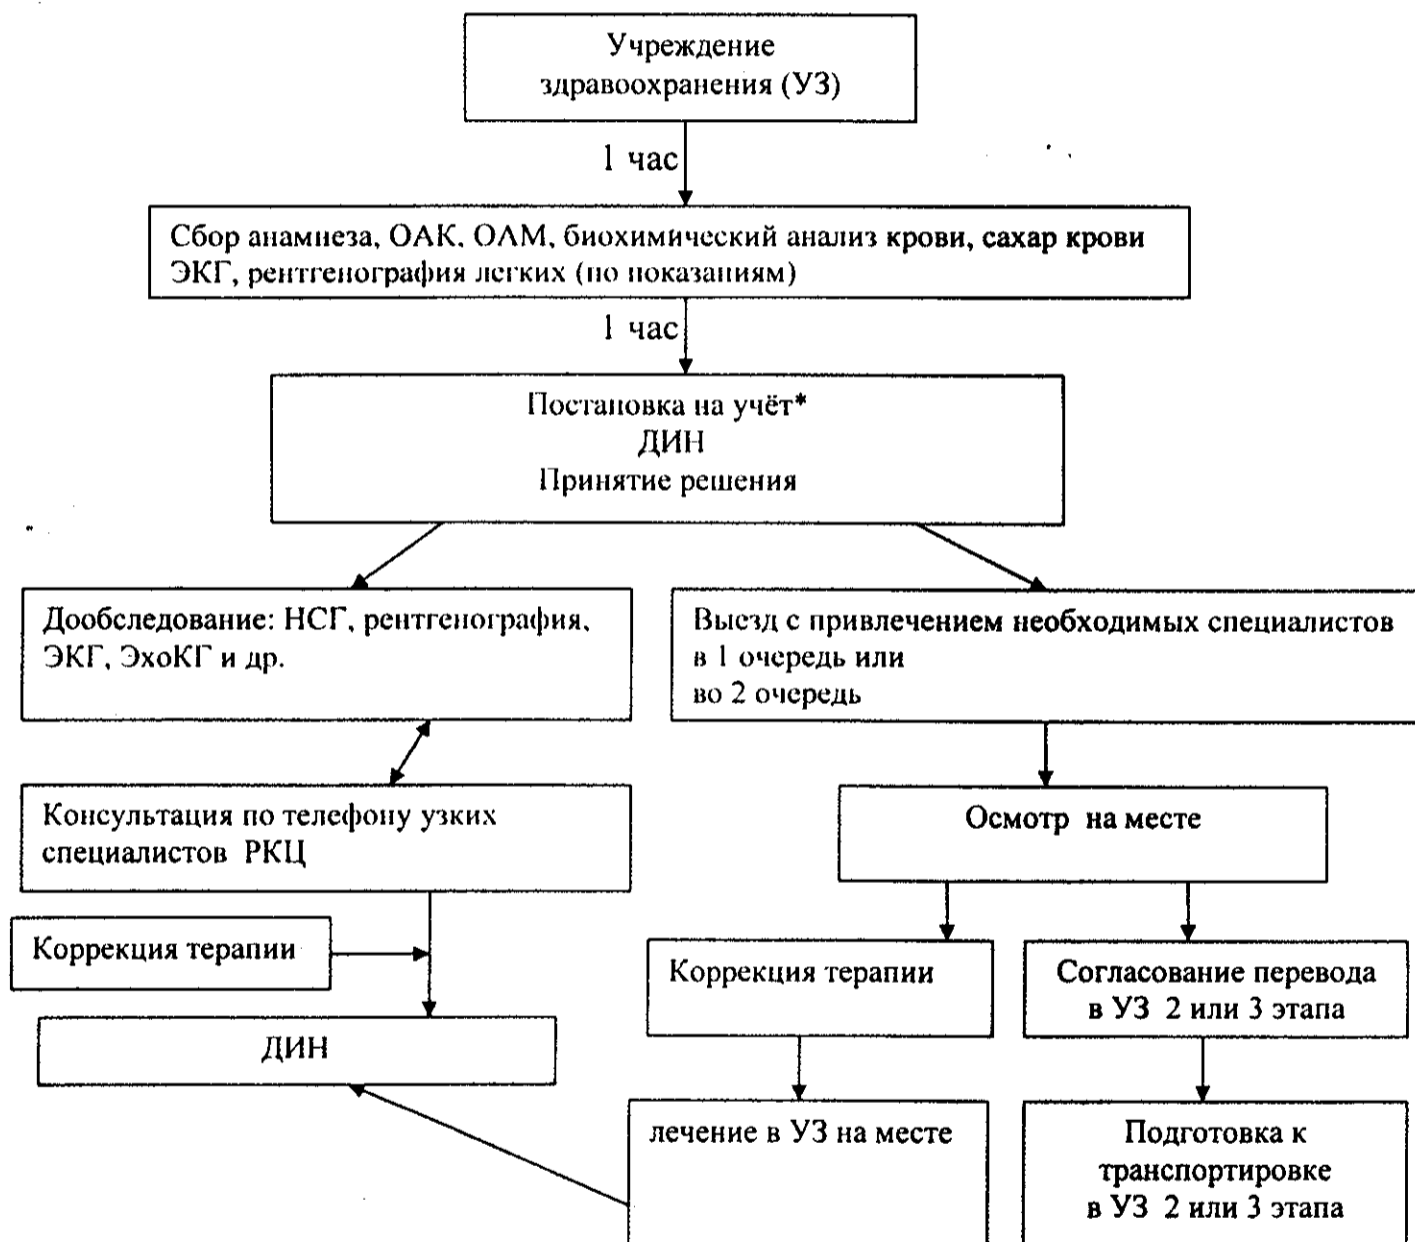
Учреждение здравоохранения (УЗ)

1 час

Сбор анамнеза, ОАК, ОАМ, биохимический анализ крови, сахар крови ЭКГ, рентгенография легких (по показаниям)

1 час

Постановка на учёт*
ДИН
Принятие решения

Дообследование: НСГ, рентгенография, ЭКГ, ЭхоКГ и др.

Выезд с привлечением необходимых специалистов в 1 очередь или
во 2 очередь

Консультация по телефону узких специалистов РКЦ

Осмотр на месте

Коррекция терапии

Коррекция терапии

Согласование перевода в УЗ 2 или 3 этапа

ДИН

лечение в УЗ на месте

Подготовка к транспортировке
в УЗ 2 или 3 этапа